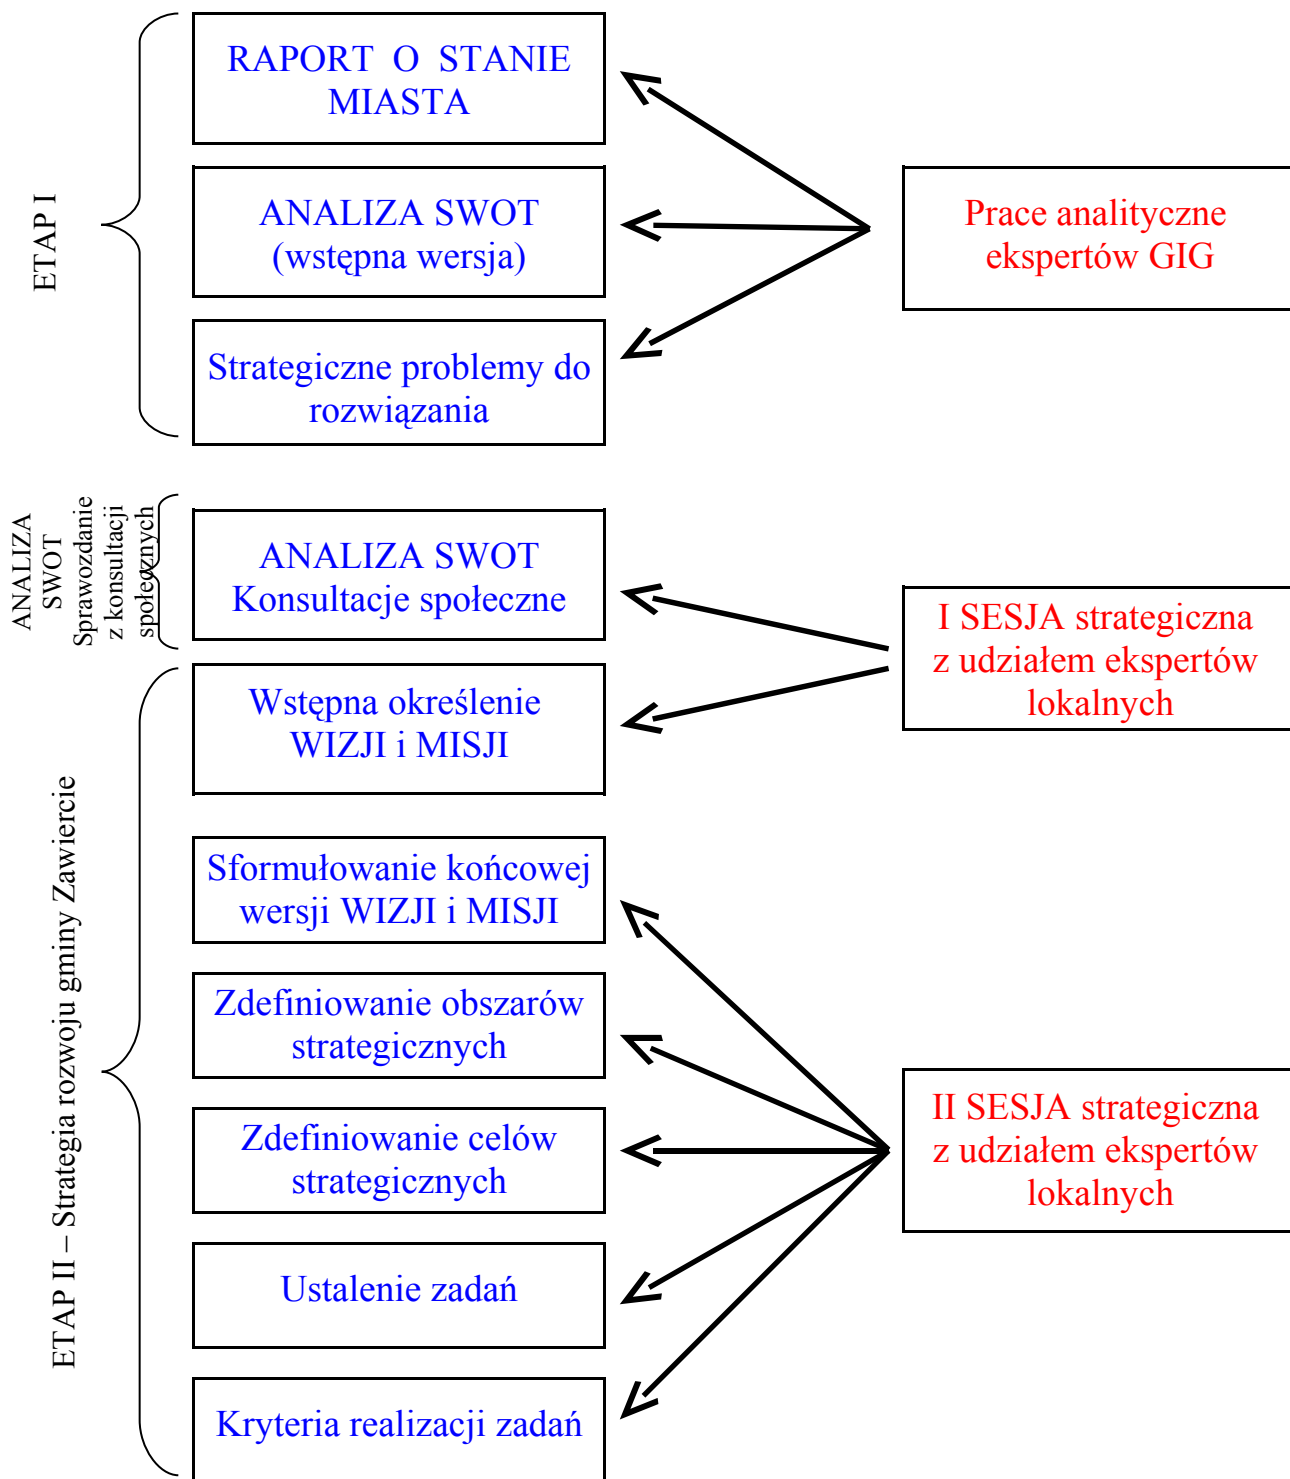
ETAP I

RAPORT O STANIE MIASTA

ANALIZA SWOT (wstępna wersja)

Strategiczne problemy do rozwiązania

Prace analityczne ekspertów GIG

ANALIZA SWOT Sprawozdanie z konsultacji społecznych

ANALIZA SWOT Konsultacje społeczne

I SESJA strategiczna z udziałem ekspertów lokalnych

ETAP II – Strategia rozwoju gminy Zawiercie

Wstępna określenie WIZJI i MISJI

Sformułowanie końcowej wersji WIZJI i MISJI

Zdefiniowanie obszarów strategicznych

Zdefiniowanie celów strategicznych

Ustalenie zadań

Kryteria realizacji zadań

II SESJA strategiczna z udziałem ekspertów lokalnych